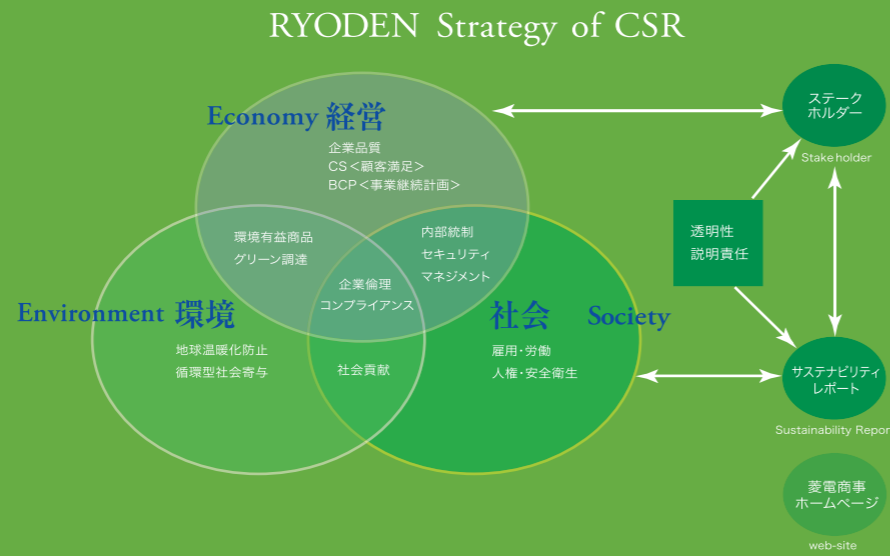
RYODEN Strategy of CSR

Economy 経営

企業品質
CS＜顧客満足＞
BCP＜事業継続計画＞

環境有益商品
グリーン調達

内部統制
セキュリティ
マネジメント

企業倫理
コンプライアンス

Environment 環境

地球温暖化防止
循環型社会寄与

社会貢献

社会 Society

雇用・労働
人権・安全衛生

ステーク
ホルダー
Stake holder

透明性
説明責任

サステナビリティ
レポート
Sustainability Repor

菱電商事
ホームページ
web-site